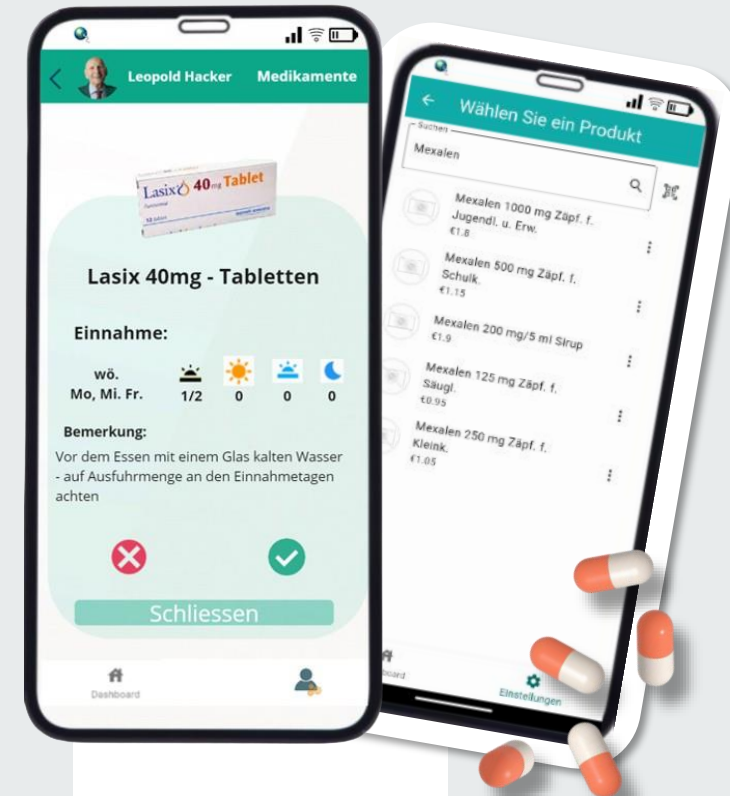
Leopold Hacker Medikamente

Lasix 40mg Tablet

Lasix 40mg - Tabletten

Einnahme:

wö. Mo, Mi. Fr.

1/2 0 0 0

Bemerkung:

Vor dem Essen mit einem Glas kalten Wasser - auf Ausfuhrmenge an den Einnahmetagen achten

Schliessen

Dashboard

Wählen Sie ein Produkt

Suchen

Mexalen

Mexalen 1000 mg Zäpf. f. Jugendl. u. Erw.
€1.8

Mexalen 500 mg Zäpf. f. Schulk.
€1.15

Mexalen 200 mg/5 ml Sirup
€1.9

Mexalen 125 mg Zäpf. f. Säugl.
€0.95

Mexalen 250 mg Zäpf. f. Kleink.
€1.05

board

Einstellungen